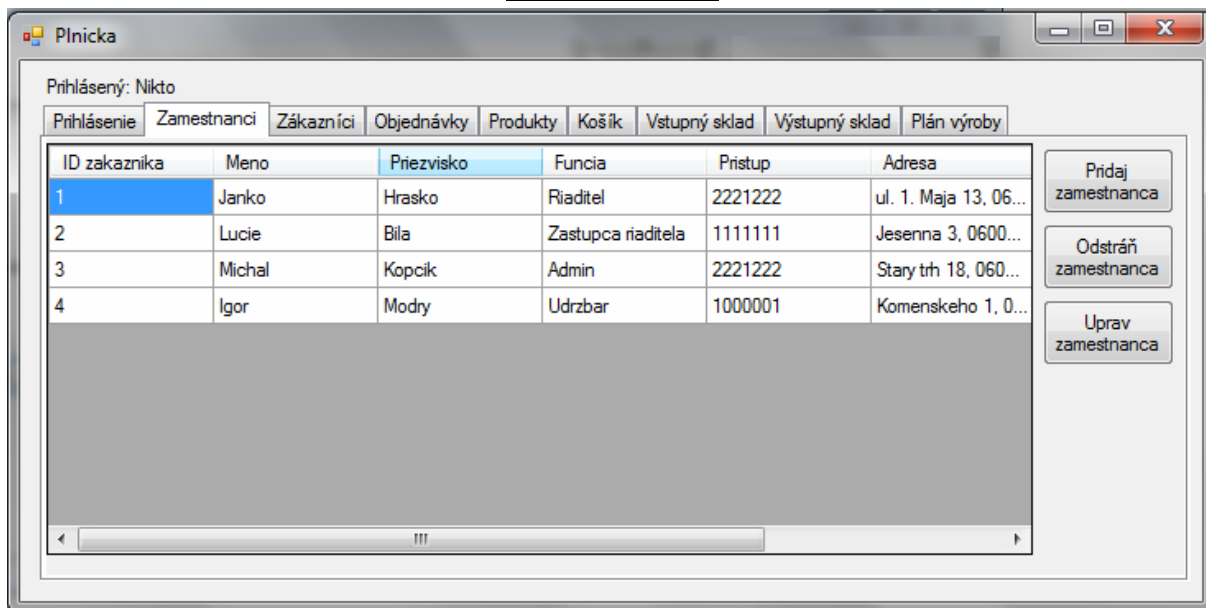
Plnicka

Prihlásený: Nikto

Prihlásenie | Zamestnanci | Zákazníci | Objednávky | Produkty | Košík | Vstupný sklad | Výstupný sklad | Plán výroby

| ID zakaznika | Meno | Priezvisko | Funcia | Pristup | Adresa |
|---|---|---|---|---|---|
| 1 | Janko | Hrasko | Riaditel | 2221222 | ul. 1. Maja 13, 06... |
| 2 | Lucie | Bila | Zastupca riaditela | 1111111 | Jesenna 3, 0600... |
| 3 | Michal | Kopcik | Admin | 2221222 | Stary trh 18, 060... |
| 4 | Igor | Modry | Udrzbar | 1000001 | Komenskeho 1, 0... |

Pridaj zamestnanca

Odstráň zamestnanca

Uprav zamestnanca